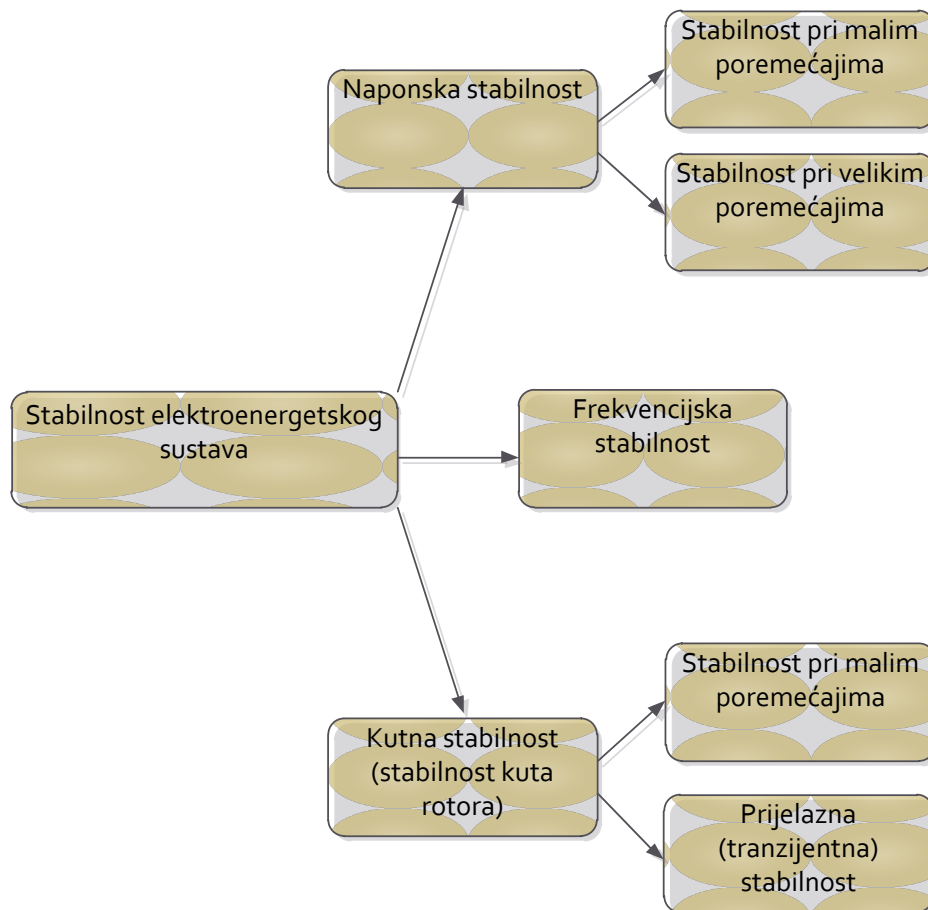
Stabilnost elektroenergetskog sustava

Naponska stabilnost

Stabilnost pri malim poremećajima

Stabilnost pri velikim poremećajima

Frekvencijska stabilnost

Kutna stabilnost (stabilnost kuta rotora)

Stabilnost pri malim poremećajima

Prijelazna (tranzijentna) stabilnost